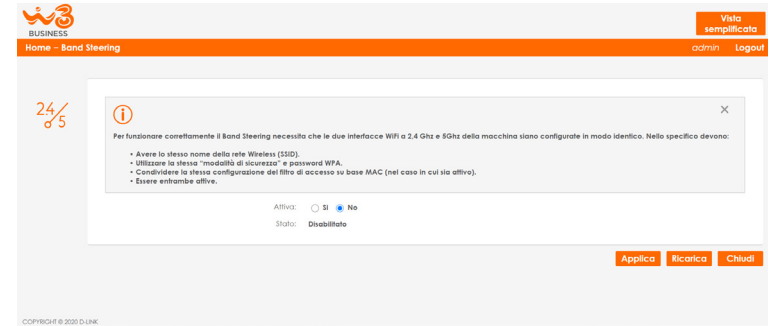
W3
BUSINESS

Vista semplificata

Home - Band Steering

admin Logout

24/5

ⓘ

×

Per funzionare correttamente il Band Steering necessita che le due interfacce WiFi a 2,4 Ghz e 5Ghz della macchina siano configurate in modo identico. Nello specifico devono:

• Avere lo stesso nome della rete Wireless (SSID).
• Utilizzare la stessa "modalità di sicurezza" e password WPA.
• Condividere la stessa configurazione del filtro di accesso su base MAC (nel caso in cui sia attivo).
• Essere entrambe attive.

Attiva: Si No

Stato: Disabilitato

Applica Ricarica Chiudi

COPYRIGHT © 2020 D-LINK